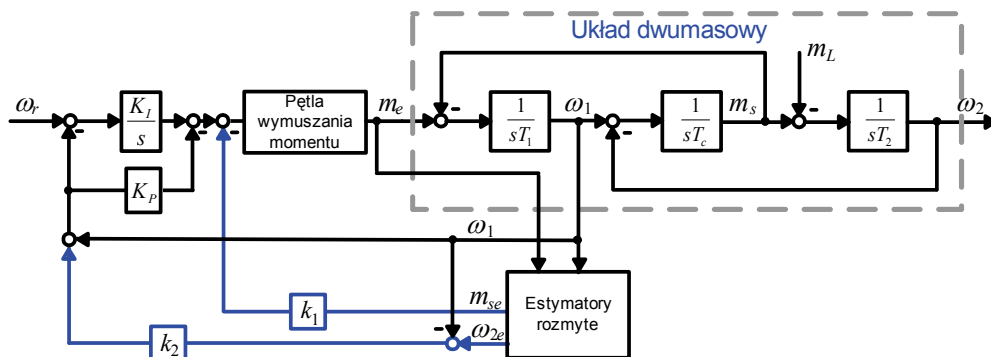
Układ dwumasowy

$\omega_r$

-

$\frac{K_I}{s}$

-

-

Pętla wymuszania momentu

$m_e$

-

$\frac{1}{sT_1}$

$\omega_1$

-

$\frac{1}{sT_c}$

$m_s$

$m_L$

-

$\frac{1}{sT_2}$

$\omega_2$

$K_P$

$\omega_1$

$m_{se}$

$k_1$

Estymatory rozmyte

-

$\omega_{2e}$

$k_2$